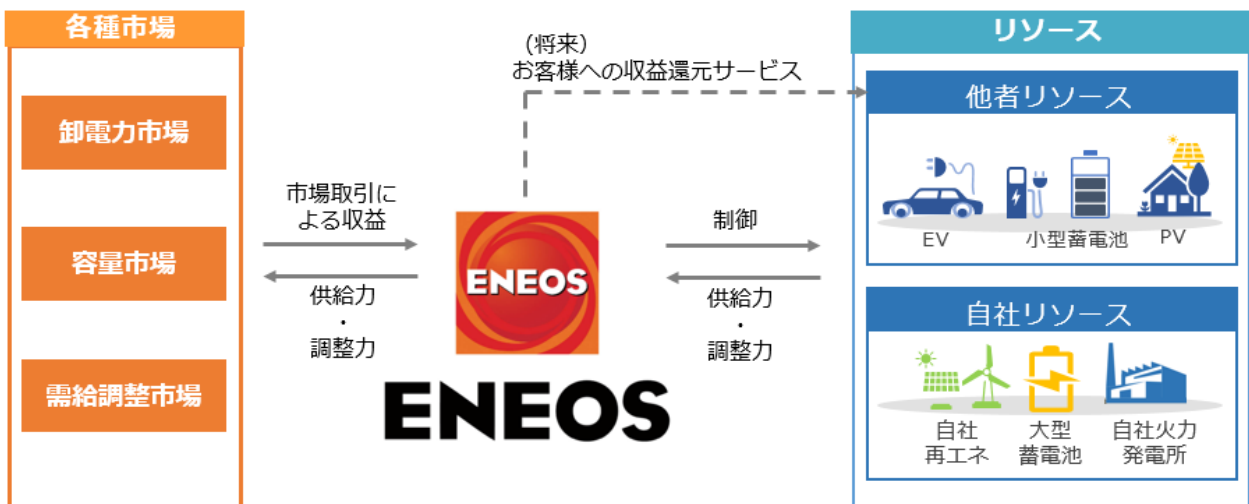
各種市場

卸電力市場

容量市場

需給調整市場

（将来）
お客様への収益還元サービス

市場取引による収益

供給力
・
調整力

ENEOS

ENEOS

制御

供給力
・
調整力

リソース

他者リソース

EV

小型蓄電池

PV

自社リソース

自社再エネ

大型蓄電池

自社火力発電所